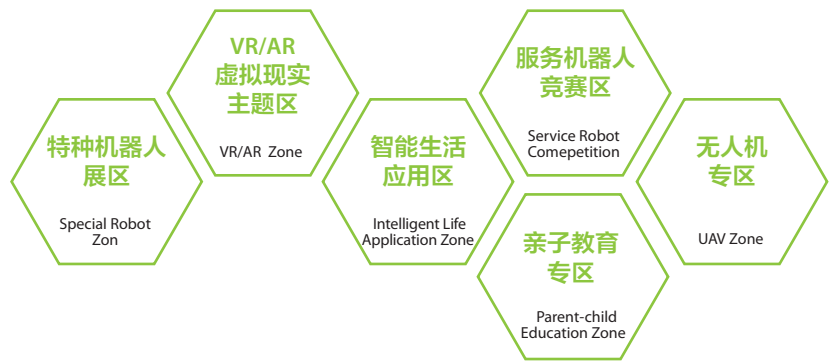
特种机器人展区

Special Robot Zon

VR/AR 虚拟现实主题区

VR/AR  Zone

智能生活应用区

Intelligent Life Application Zone

服务机器人竞赛区

Service Robot Comepetition

亲子教育专区

Parent-child Education Zone

无人机专区

UAV Zone